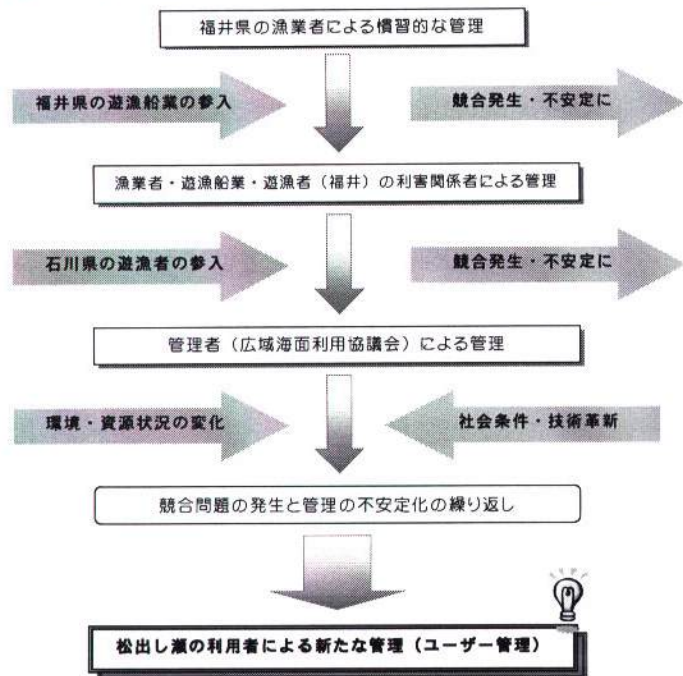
福井県の漁業者による慣習的な管理

福井県の遊漁船業の参入

競合発生・不安定に

漁業者・遊漁船業・遊漁者（福井）の利害関係者による管理

石川県の遊漁者の参入

競合発生・不安定に

管理者（広域海面利用協議会）による管理

環境・資源状況の変化

社会条件・技術革新

競合問題の発生と管理の不安定化の繰り返し

松出し瀬の利用者による新たな管理（ユーザー管理）